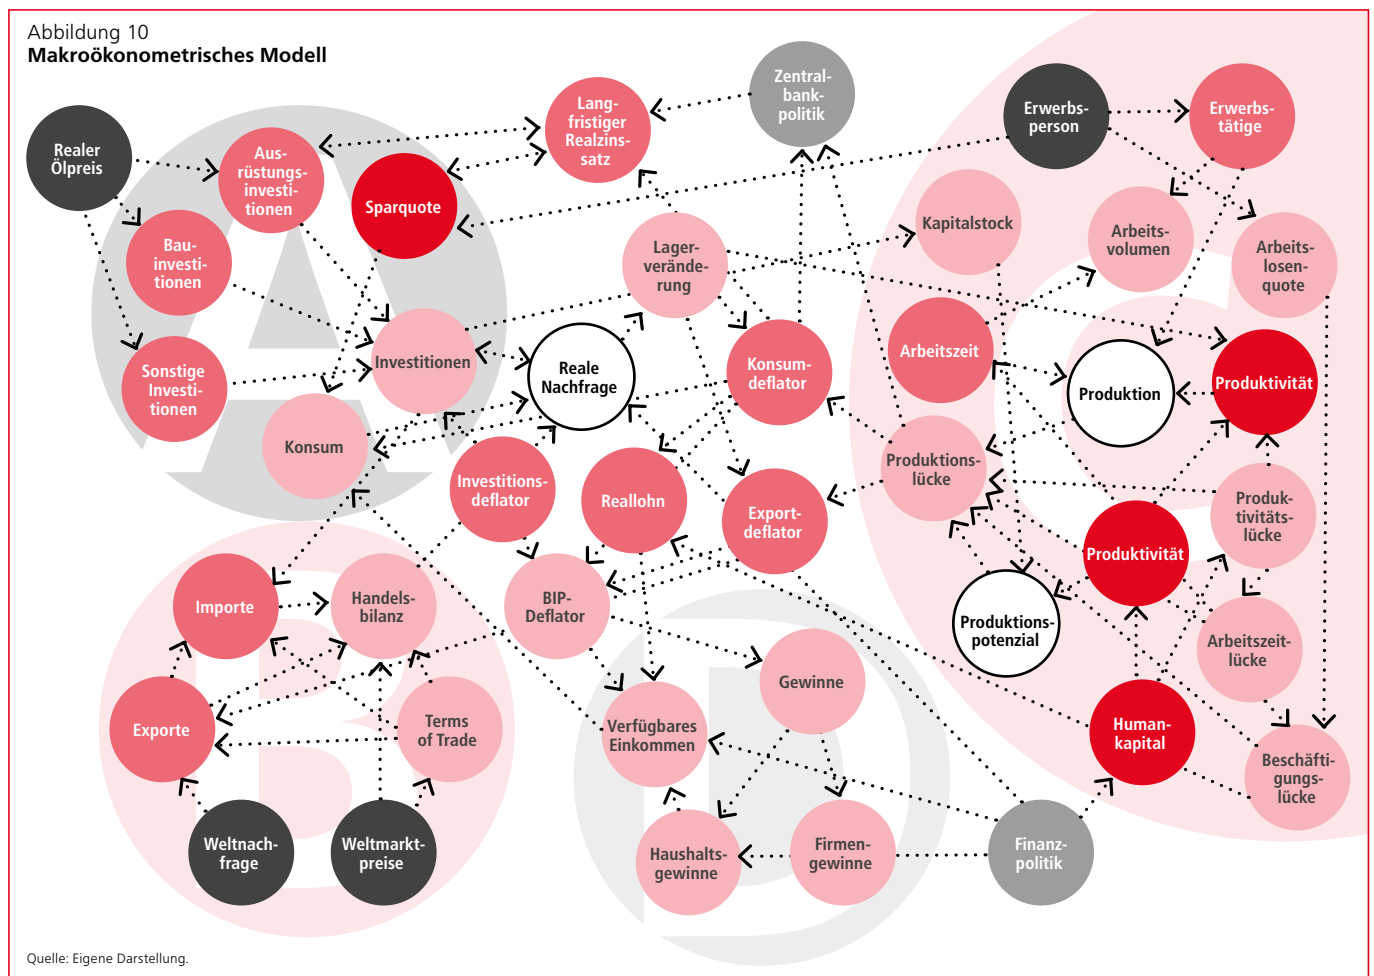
Abbildung 10
**Makroökonometrisches Modell**

Realer Ölpreis

Aus­rüstungs­investi­tionen

Sparquote

Lang­fristiger Realzins­satz

Zentral­bank­politik

Erwerbs­person

Erwerbs­tätige

Bau­investi­tionen

Lager­verände­rung

Kapitalstock

Arbeits­volumen

Arbeits­losen­quote

Sonstige Investi­tionen

Investitionen

Reale Nachfrage

Konsum­deflator

Arbeitszeit

Produktion

Produktivität

Konsum

Investitions­deflator

Reallohn

Export­deflator

Produktions­lücke

Produk­tivitäts­lücke

Importe

Handels­bilanz

BIP-Deflator

Produktivität

Produktions­potenzial

Arbeitszeit­lücke

Gewinne

Exporte

Terms of Trade

Verfügbares Einkommen

Human­kapital

Beschäfti­gungs­lücke

Weltnach­frage

Weltmarkt­preise

Haushalts­gewinne

Firmen­gewinne

Finanz­politik

Quelle: Eigene Darstellung.